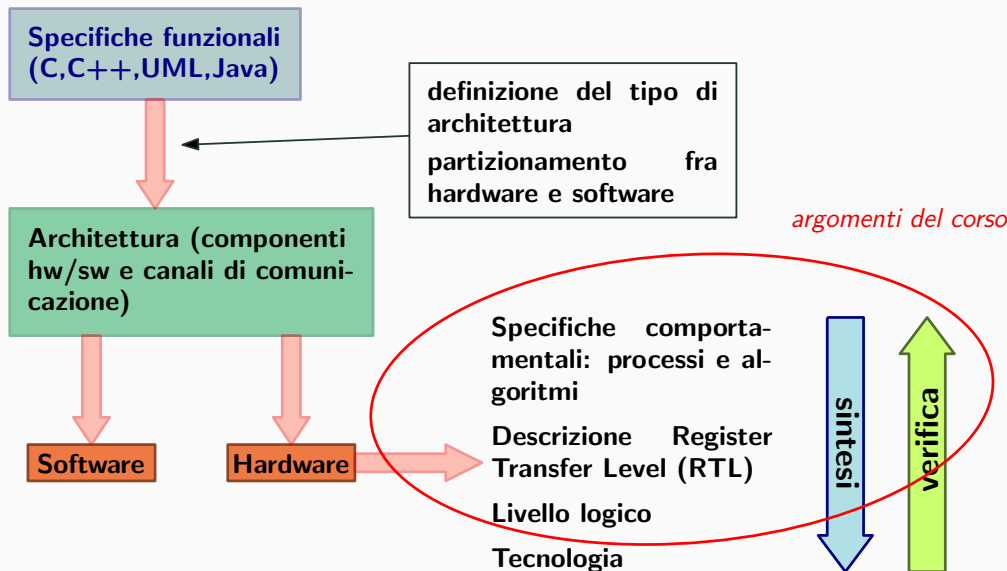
Specifiche funzionali (C,C++,UML,Java)

definizione del tipo di architettura

partizionamento fra hardware e software

argomenti del corso

Architettura (componenti hw/sw e canali di comunicazione)

Software

Hardware

Specifiche comportamentali: processi e algoritmi

Descrizione Register Transfer Level (RTL)

Livello logico

Tecnologia

sintesi

verifica